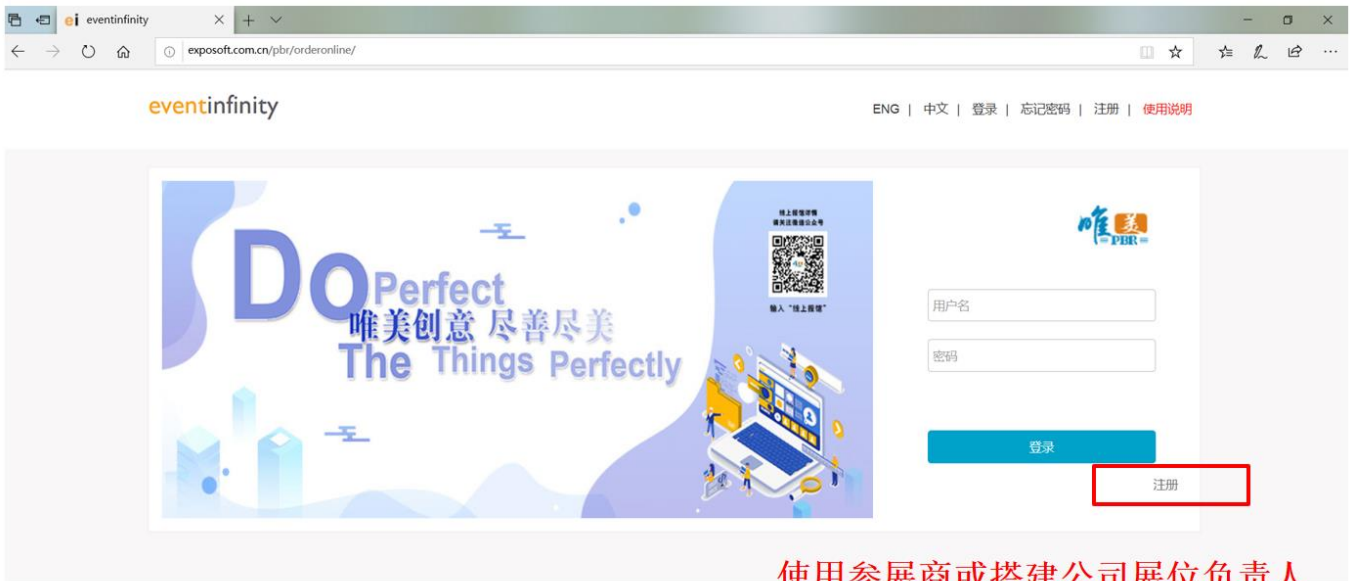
eventinfinity

exposoft.com.cn/pbr/orderonline/

eventinfinity

ENG | 中文 | 登录 | 忘记密码 | 注册 | 使用说明

Do Perfect
唯美创意 尽善尽美
The Things Perfectly

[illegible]

输入"线上报馆"

唯美 PBR

用户名

密码

登录

注册

使用参展商或搭建公司展位负责人